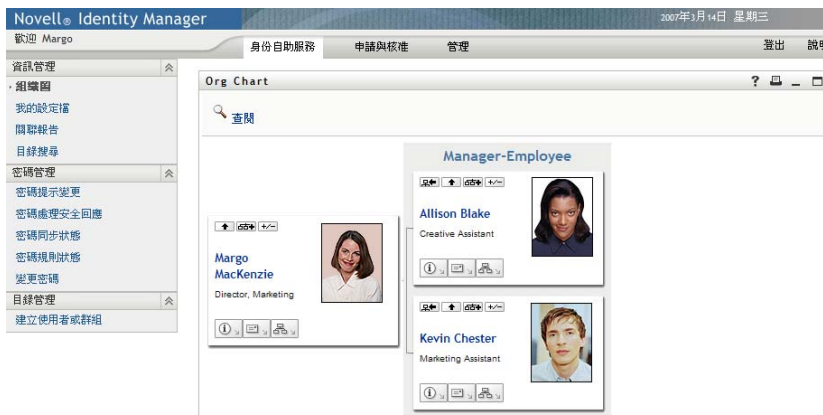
Novell® Identity Manager
2007年3月14日 星期三
歡迎 Margo
身份自助服務
申請與核准
管理
登出
說明

資訊管理
· 組織圖
我的設定檔
關聯報告
目錄搜尋
密碼管理
密碼提示變更
密碼處理安全回應
密碼同步狀態
密碼規則狀態
變更密碼
目錄管理
建立使用者或群組

Org Chart
查閱

Margo MacKenzie
Director, Marketing

Manager-Employee

Allison Blake
Creative Assistant

Kevin Chester
Marketing Assistant